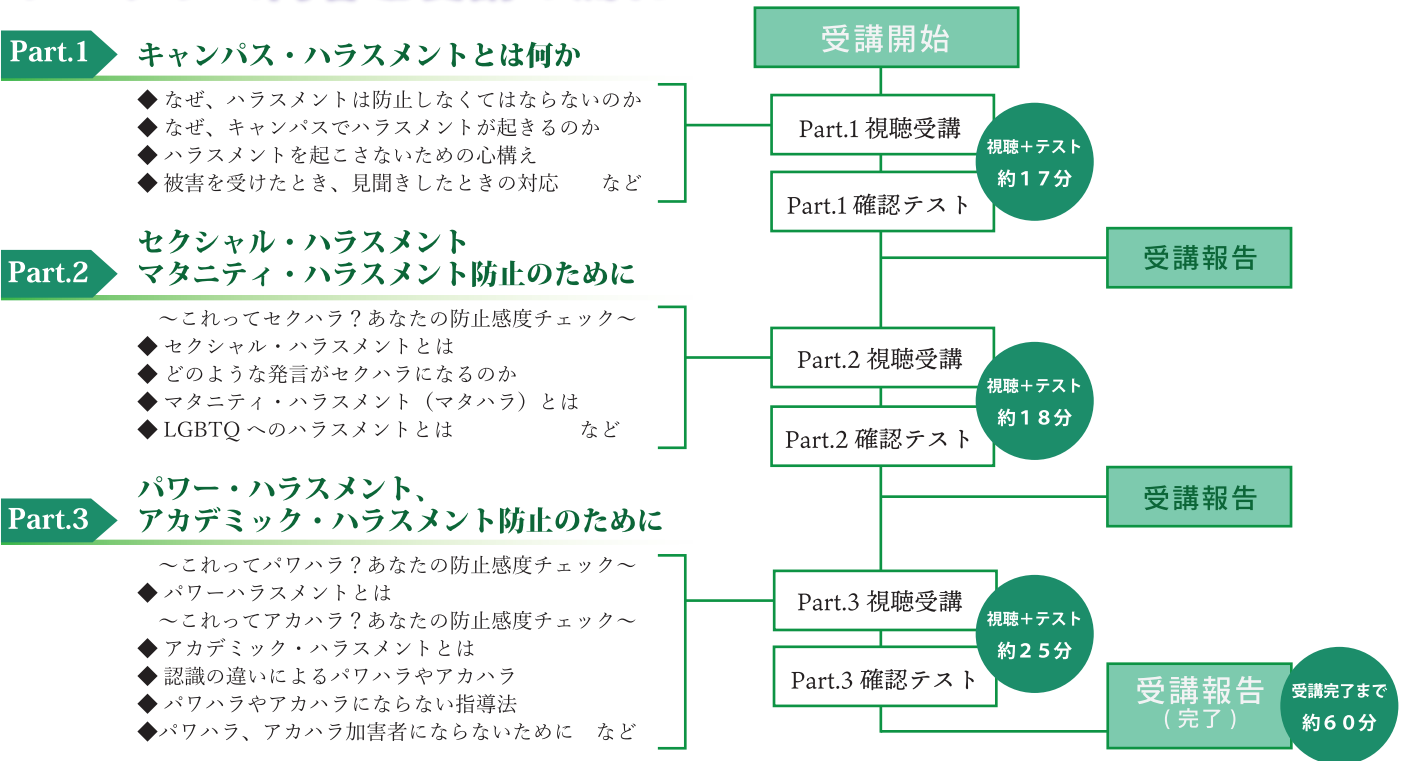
Part.1 キャンパス・ハラスメントとは何か

◆ なぜ、ハラスメントは防止しなくてはならないのか
◆ なぜ、キャンパスでハラスメントが起きるのか
◆ ハラスメントを起こさないための心構え
◆ 被害を受けたとき、見聞きしたときの対応　など

Part.2 セクシャル・ハラスメント マタニティ・ハラスメント防止のために

～これってセクハラ？あなたの防止感度チェック～
◆ セクシャル・ハラスメントとは
◆ どのような発言がセクハラになるのか
◆ マタニティ・ハラスメント（マタハラ）とは
◆ LGBTQ へのハラスメントとは　など

Part.3 パワー・ハラスメント、アカデミック・ハラスメント防止のために

～これってパワハラ？あなたの防止感度チェック～
◆ パワーハラスメントとは
～これってアカハラ？あなたの防止感度チェック～
◆ アカデミック・ハラスメントとは
◆ 認識の違いによるパワハラやアカハラ
◆ パワハラやアカハラにならない指導法
◆パワハラ、アカハラ加害者にならないために　など

受講開始

Part.1 視聴受講
Part.1 確認テスト
視聴＋テスト 約１７分

受講報告

Part.2 視聴受講
Part.2 確認テスト
視聴＋テスト 約１８分

受講報告

Part.3 視聴受講
Part.3 確認テスト
視聴＋テスト 約２５分

受講報告（完了）
受講完了まで 約６０分